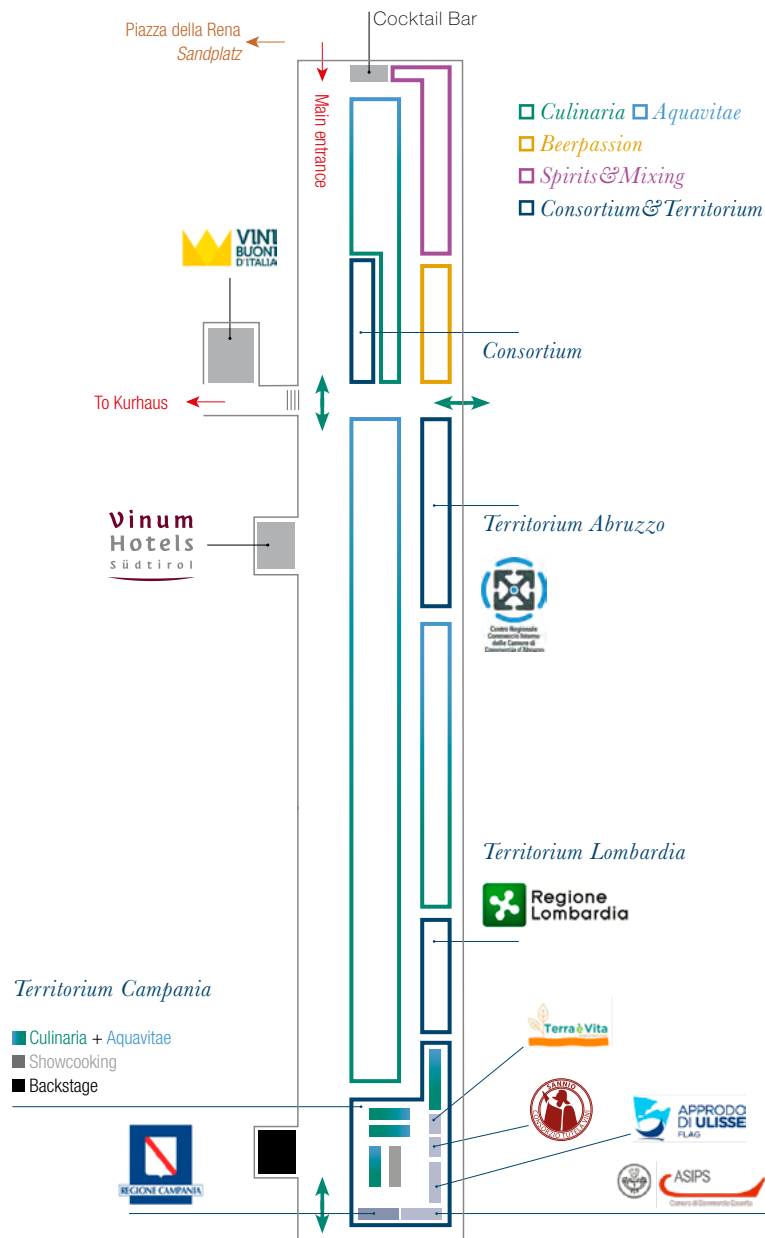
Piazza della Rena
Sandplatz

Cocktail Bar

Main entrance

Culinaria Aquavitae
Beerpassion
Spirits&Mixing
Consortium&Territorium

VINI BUONI D'ITALIA

Consortium

To Kurhaus

Vinum Hotels Südtirol

Territorium Abruzzo

Centro Regionale Commercio Interno delle Camere di Commercio d'Abruzzo

Territorium Lombardia

Regione Lombardia

Territorium Campania

Culinaria + Aquavitae
Showcooking
Backstage

Terra è Vita

SANNIO CONSORZIO TUTELA VINI

APPRODO DI ULISSE FLAG

REGIONE CAMPANIA

ASIPS
Camera di Commercio Caserta